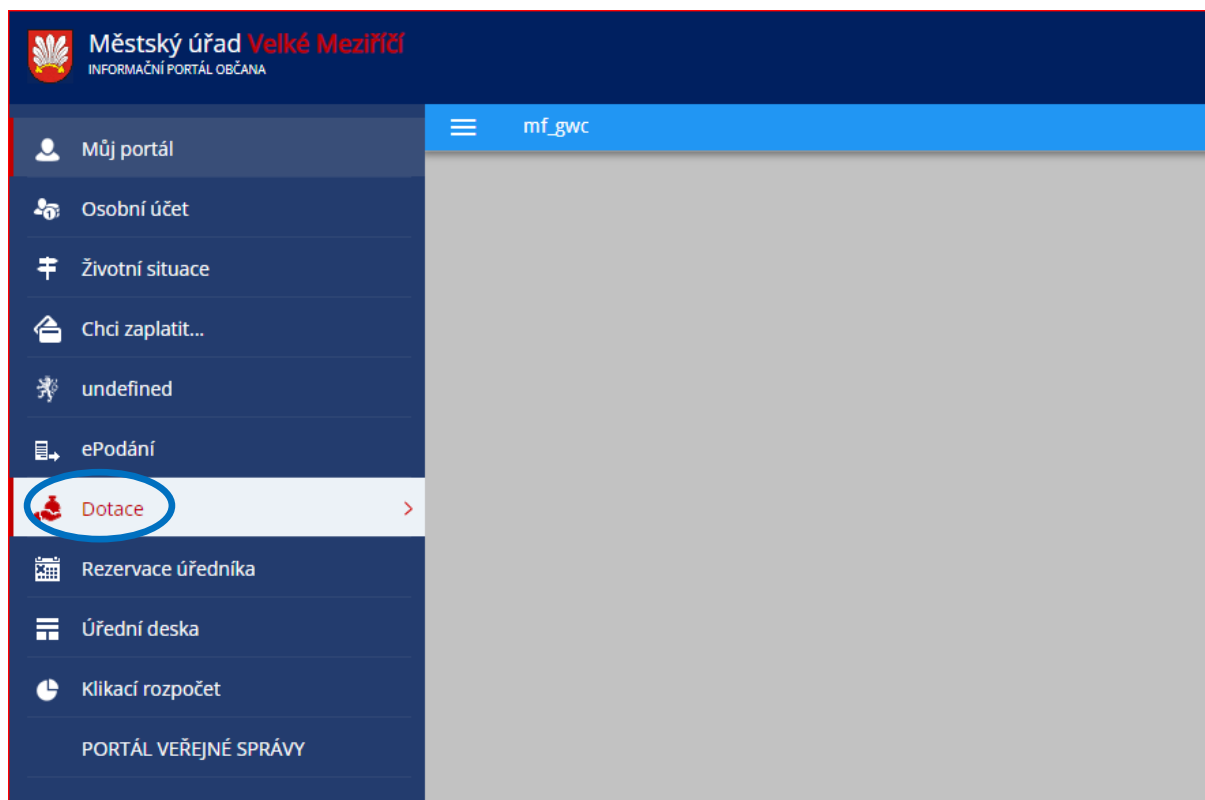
Městský úřad Velké Meziříčí
INFORMAČNÍ PORTÁL OBČANA

mf_gwc

Můj portál
Osobní účet
Životní situace
Chci zaplatit...
undefined
ePodání
Dotace
Rezervace úředníka
Úřední deska
Klikací rozpočet
PORTÁL VEŘEJNÉ SPRÁVY